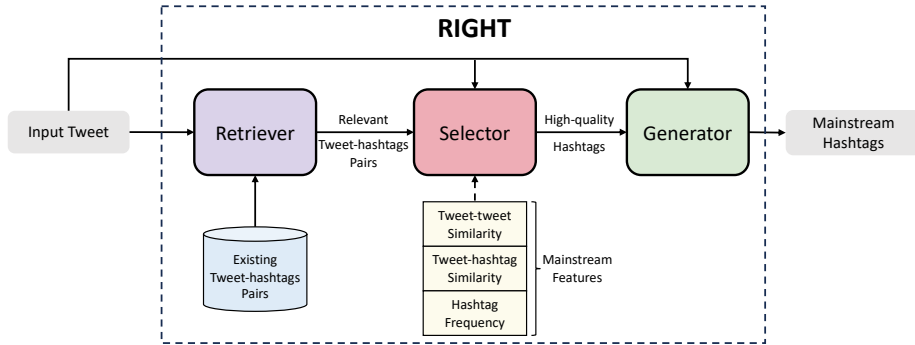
RIGHT

Input Tweet

Retriever

Relevant Tweet-hashtags Pairs

Selector

High-quality Hashtags

Generator

Mainstream Hashtags

Existing Tweet-hashtags Pairs

Tweet-tweet Similarity

Tweet-hashtag Similarity

Hashtag Frequency

Mainstream Features